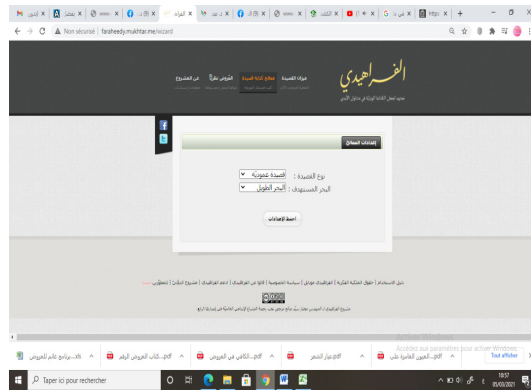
Non sécurisé | faraheedy.mukhtar.me/wizard

الفراهيدي
محرك تحليل الكتابة العروضية في الأدب العربي

ميزان القصيدة | مطابق كتابة القصيدة | الدروس نظرياً | عن المشروع

إعدادات المطابق

نوع القصيدة : قصيدة عمودية
البحر المستهدف : البحر الطويل

احفظ الإعدادات

دليل الاستخدام | حقوق الملكية الفكرية | الفراهيدي عمودي | سياسة الخصوصية | قالوا عن الفراهيدي | ادعم الفراهيدي | مشروع امتداد | تصحيح

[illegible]

Activer Windows
Accédez aux paramètres pour activer Windows.

...pdf برنامج عالم للعروض | ...pdf كتاب العروض الرقم | ...pdf الكافي في العروض | ...pdf ميزان الشعر | ...pdf العيون الغامزة على | Tout afficher

Taper ici pour rechercher

10:57
05/03/2021